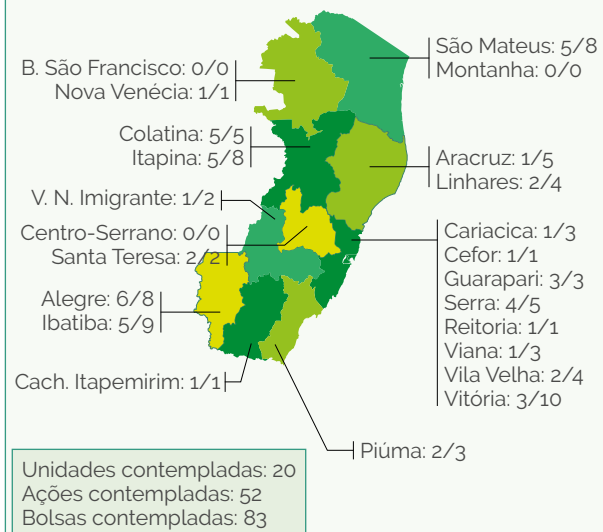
B. São Francisco: 0/0
Nova Venécia: 1/1

São Mateus: 5/8
Montanha: 0/0

Colatina: 5/5
Itapina: 5/8

Aracruz: 1/5
Linhares: 2/4

V. N. Imigrante: 1/2

Centro-Serrano: 0/0
Santa Teresa: 2/2

Cariacica: 1/3
Cefor: 1/1
Guarapari: 3/3
Serra: 4/5
Reitoria: 1/1
Viana: 1/3
Vila Velha: 2/4
Vitória: 3/10

Alegre: 6/8
Ibatiba: 5/9

Cach. Itapemirim: 1/1

Piúma: 2/3

Unidades contempladas: 20
Ações contempladas: 52
Bolsas contempladas: 83